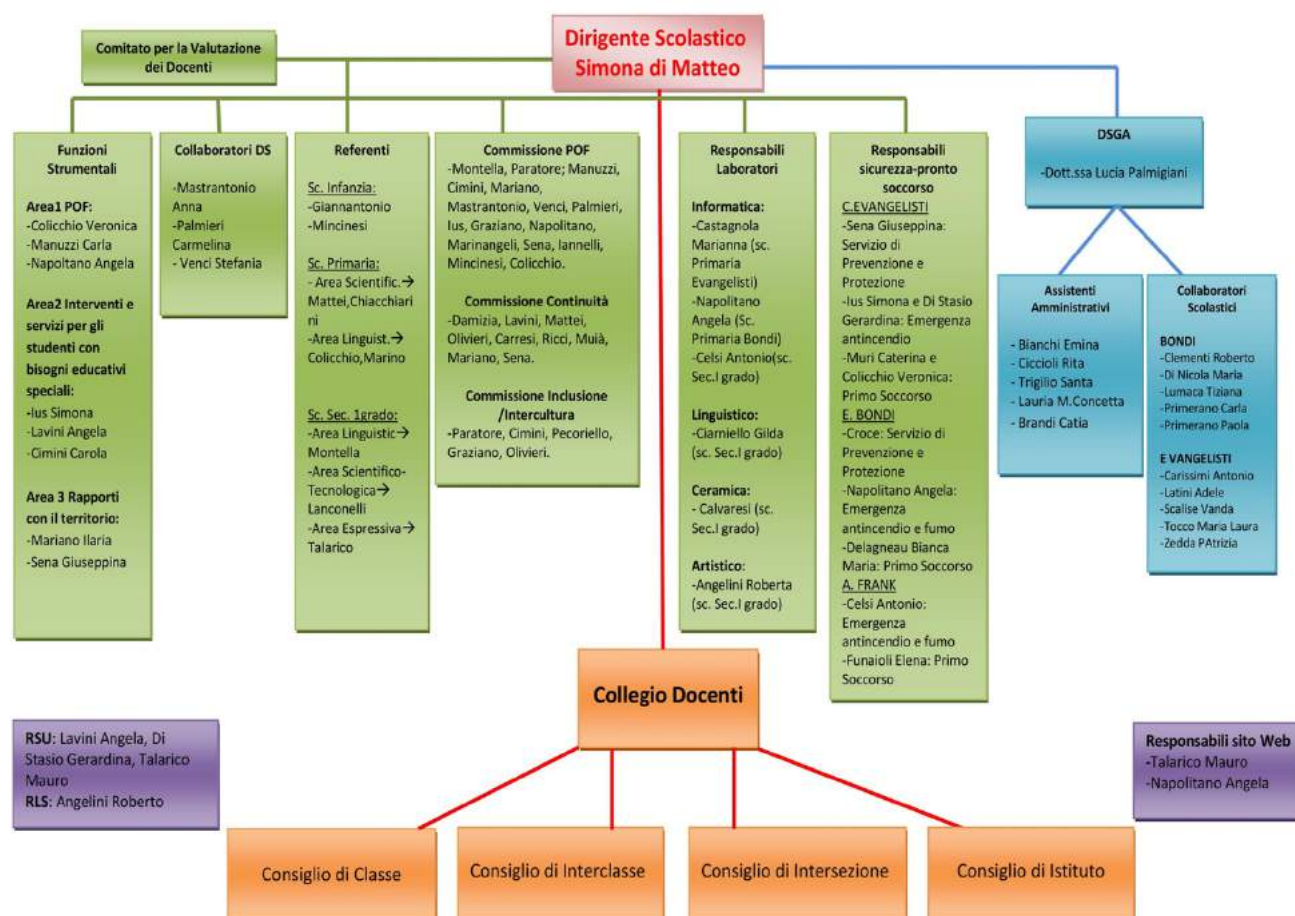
Dirigente Scolastico
Simona di Matteo

Comitato per la Valutazione dei Docenti

Funzioni Strumentali

Area1 POF:
-Colicchio Veronica
-Manuzzi Carla
-Napoltano Angela

Area2 Interventi e servizi per gli studenti con bisogni educativi speciali:
-Ius Simona
-Lavini Angela
-Cimini Carola

Area 3 Rapporti con il territorio:
-Mariano Ilaria
-Sena Giuseppina

Collaboratori DS

-Mastrantonio Anna
-Palmieri Carmelina
- Venci Stefania

Referenti

Sc. Infanzia:
-Giannantonio
-Mincinesi

Sc. Primaria:
- Area Scientific.→ Mattei,Chiacchiarini
-Area Linguist.→ Colicchio,Marino

Sc. Sec. 1grado:
-Area Linguistic→ Montella
-Area Scientifico-Tecnologica→ Lanconelli
-Area Espressiva→ Talarico

Commissione POF
-Montella, Paratore; Manuzzi, Cimini, Mariano, Mastrantonio, Venci, Palmieri, Ius, Graziano, Napolitano, Marinangeli, Sena, Iannelli, Mincinesi, Colicchio.

Commissione Continuità
-Damizia, Lavini, Mattei, Olivieri, Carresi, Ricci, Muià, Mariano, Sena.

Commissione Inclusione /Intercultura
-Paratore, Cimini, Pecoriello, Graziano, Olivieri.

Responsabili Laboratori

Informatica:
-Castagnola Marianna (sc. Primaria Evangelisti)
-Napolitano Angela (Sc. Primaria Bondi)
-Celsi Antonio(sc. Sec.I grado)

Linguistico:
-Ciamiello Gilda (sc. Sec.I grado)

Ceramica:
- Calvaresi (sc. Sec.I grado)

Artistico:
-Angelini Roberta (sc. Sec.I grado)

Responsabili sicurezza-pronto soccorso
C.EVANGELISTI
-Sena Giuseppina: Servizio di Prevenzione e Protezione
-Ius Simona e Di Stasio Gerardina: Emergenza antincendio
-Muri Caterina e Colicchio Veronica: Primo Soccorso
E. BONDI
-Croce: Servizio di Prevenzione e Protezione
-Napolitano Angela: Emergenza antincendio e fumo
-Delagneau Bianca Maria: Primo Soccorso
A. FRANK
-Celsi Antonio: Emergenza antincendio e fumo
-Funaioli Elena: Primo Soccorso

DSGA

-Dott.ssa Lucia Palmigiani

Assistenti Amministrativi

- Bianchi Emina
- Ciccioli Rita
- Trigilio Santa
- Lauria M.Concetta
- Brandi Catia

Collaboratori Scolastici

BONDI
-Clementi Roberto
-Di Nicola Maria
-Lumaca Tiziana
-Primerano Carla
-Primerano Paola

E VANGELISTI
-Carissimi Antonio
-Latini Adele
-Scalise Vanda
-Tocco Maria Laura
-Zedda PAtrizia

Collegio Docenti

RSU: Lavini Angela, Di Stasio Gerardina, Talarico Mauro
RLS: Angelini Roberto

Responsabili sito Web
-Talarico Mauro
-Napolitano Angela

Consiglio di Classe

Consiglio di Interclasse

Consiglio di Intersezione

Consiglio di Istituto